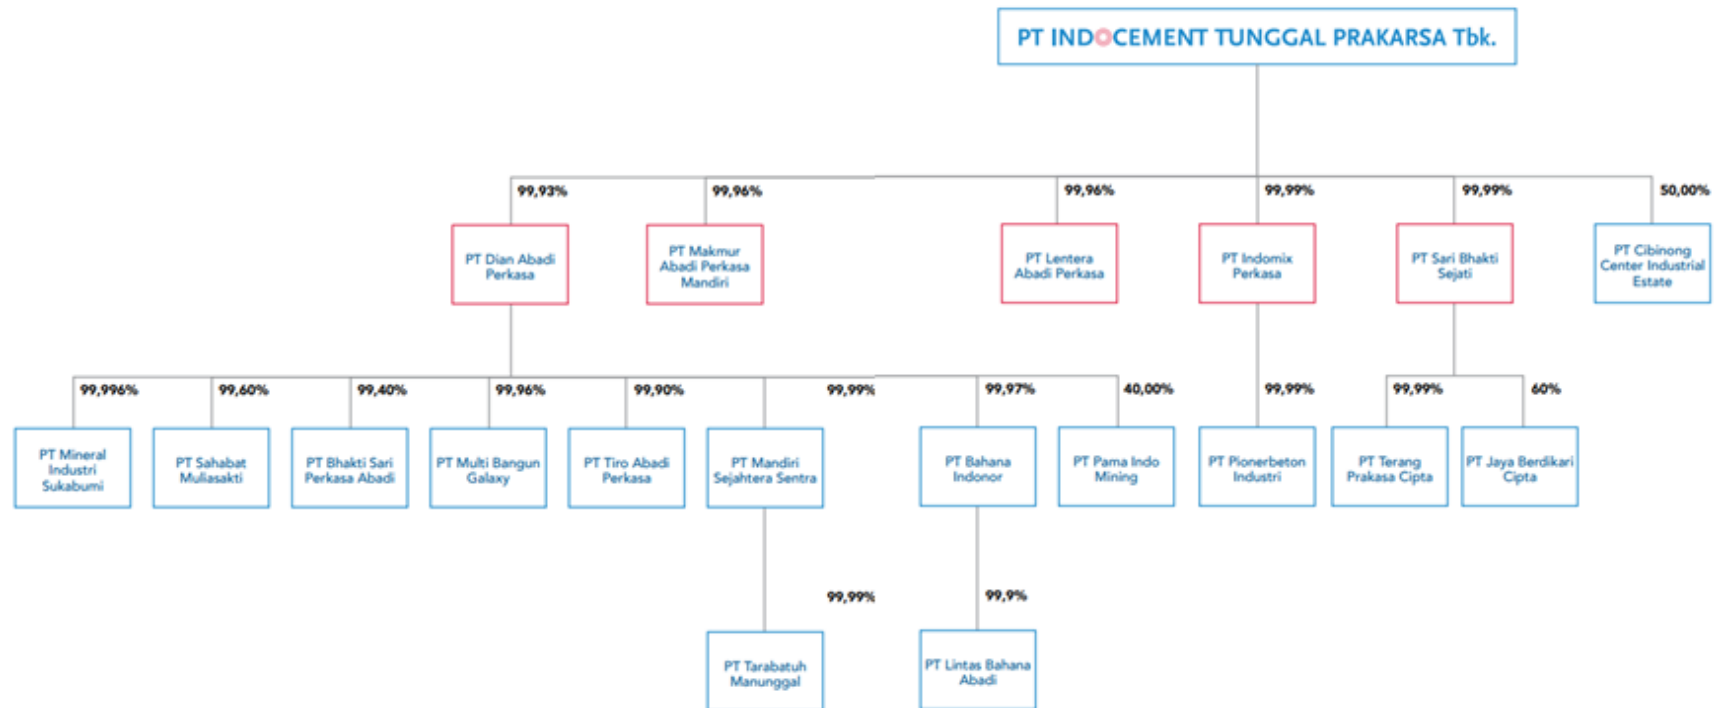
PT INDOCEMENT TUNGGAL PRAKARSA Tbk.

99,93%
PT Dian Abadi Perkasa

99,96%
PT Makmur Abadi Perkasa Mandiri

99,96%
PT Lentera Abadi Perkasa

99,99%
PT Indomix Perkasa

99,99%
PT Sari Bhakti Sejati

50,00%
PT Cibinong Center Industrial Estate

99,996%
PT Mineral Industri Sukabumi

99,60%
PT Sahabat Muliasakti

99,40%
PT Bhakti Sari Perkasa Abadi

99,96%
PT Multi Bangun Galaxy

99,90%
PT Tiro Abadi Perkasa

99,99%
PT Mandiri Sejahtera Sentra

99,97%
PT Bahana Indonor

40,00%
PT Pama Indo Mining

99,99%
PT Pionerbeton Industri

99,99%
PT Terang Prakasa Cipta

60%
PT Jaya Berdikari Cipta

99,99%
PT Tarabatuh Manunggal

99,9%
PT Lintas Bahana Abadi